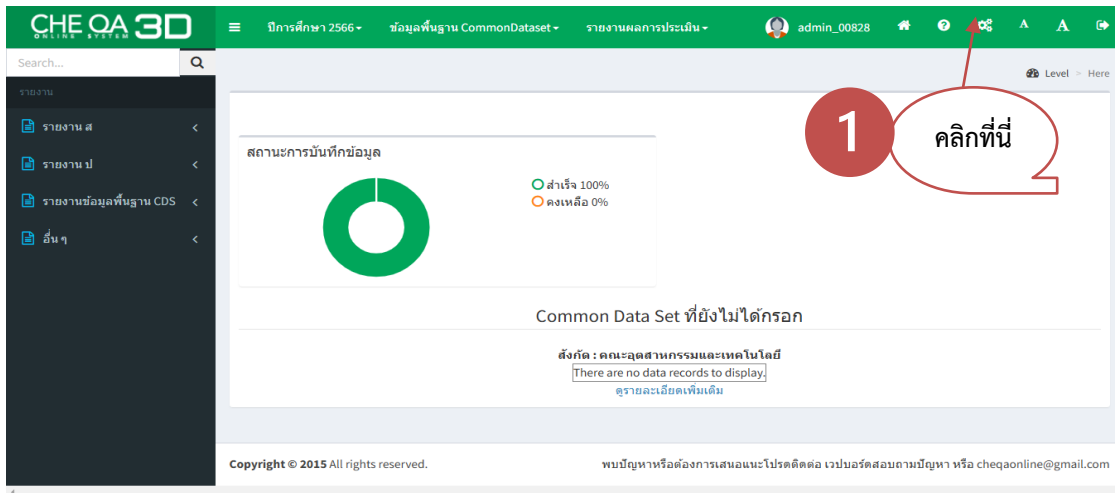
CHE QA 3D
ONLINE SYSTEM

ปีการศึกษา 2566 ▾ ข้อมูลพื้นฐาน CommonDataset ▾ รายงานผลการประเมิน ▾ admin_00828 A A

Search...

รายงาน
รายงาน ส
รายงาน ป
รายงานข้อมูลพื้นฐาน CDS
อื่น ๆ

Level > Here

1 คลิกที่นี่

สถานะการบันทึกข้อมูล
สำเร็จ 100%
คงเหลือ 0%

Common Data Set ที่ยังไม่ได้กรอก

สังกัด : คณะอุตสาหกรรมและเทคโนโลยี
There are no data records to display.
ดูรายละเอียดเพิ่มเติม

Copyright © 2015 All rights reserved.
พบปัญหาหรือต้องการเสนอแนะโปรดติดต่อ เวบบอร์ดสอบถามปัญหา หรือ cheqaonline@gmail.com